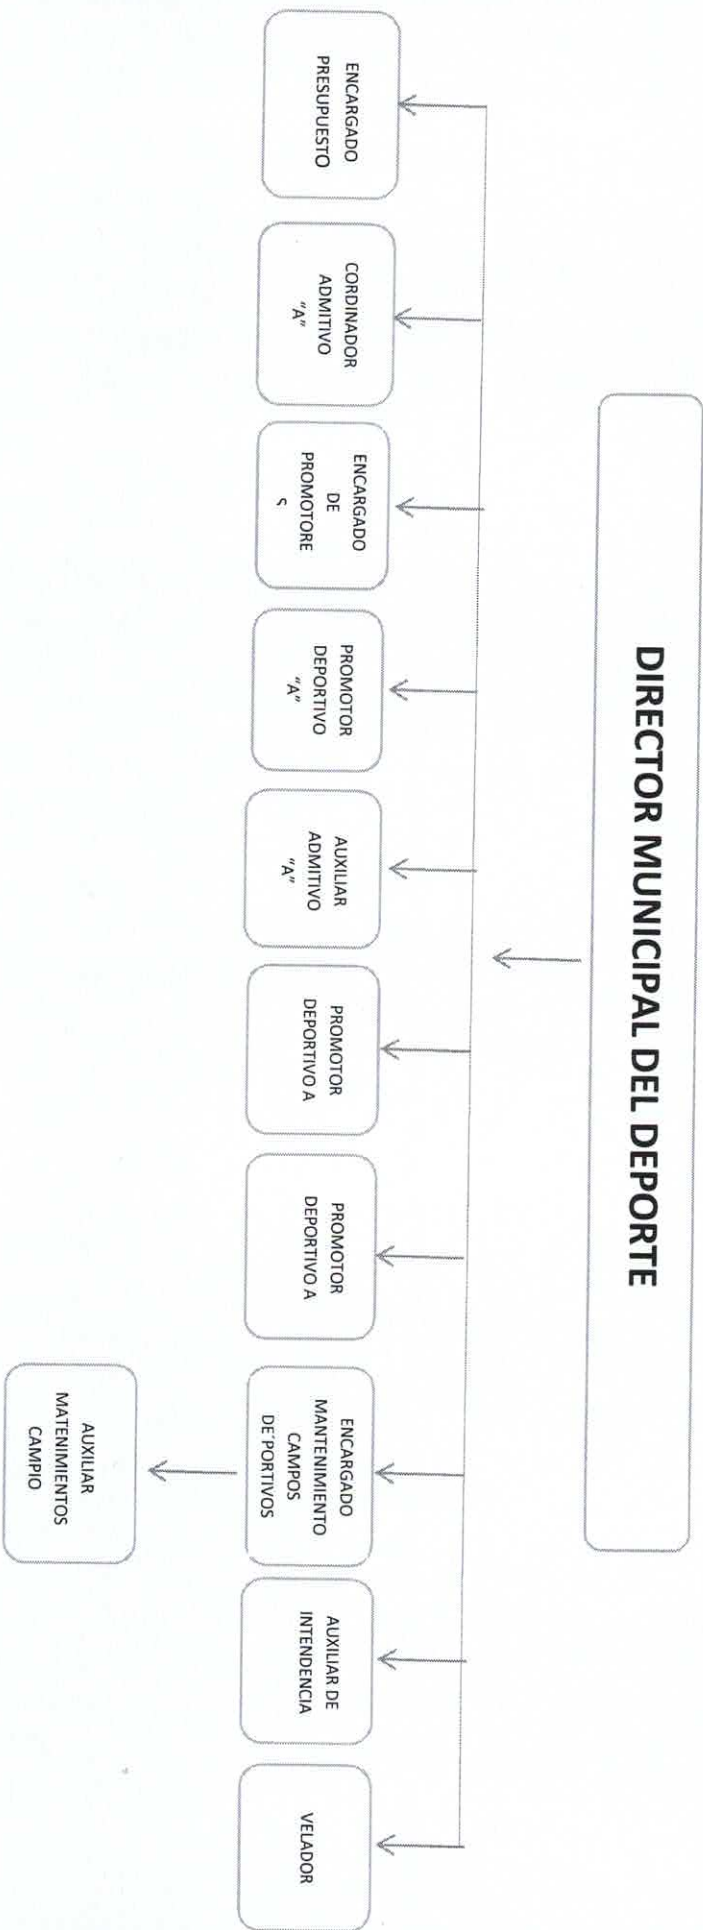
DIRECTOR MUNICIPAL DEL DEPORTE

ENCARGADO PRESUPUESTO

CORDINADOR ADMITIVO "A"

ENCARGADO DE PROMOTORE S

PROMOTOR DEPORTIVO "A"

AUXILIAR ADMITIVO "A"

PROMOTOR DEPORTIVO A

PROMOTOR DEPORTIVO A

ENCARGADO MANTENIMIENTO CAMPOS DE'PORTIVOS

AUXILIAR MATENIMIENTOS CAMPIO

AUXILIAR DE INTENDENCIA

VELADOR